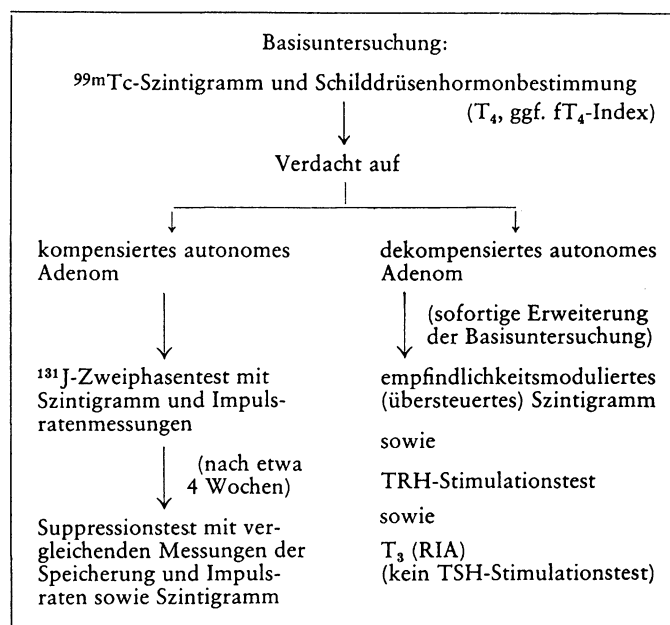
Basisuntersuchung:

$^{99m}$Tc-Szintigramm und Schilddrüsenhormonbestimmung ($T_4$, ggf. $fT_4$-Index)

Verdacht auf

kompensiertes autonomes Adenom

$^{131}$J-Zweiphasentest mit Szintigramm und Impulsratenmessungen

(nach etwa 4 Wochen)

Suppressionstest mit vergleichenden Messungen der Speicherung und Impulsraten sowie Szintigramm

dekompensiertes autonomes Adenom

(sofortige Erweiterung der Basisuntersuchung)

empfindlichkeitsmoduliertes (übersteuertes) Szintigramm

sowie

TRH-Stimulationstest

sowie

$T_3$ (RIA)
(kein TSH-Stimulationstest)